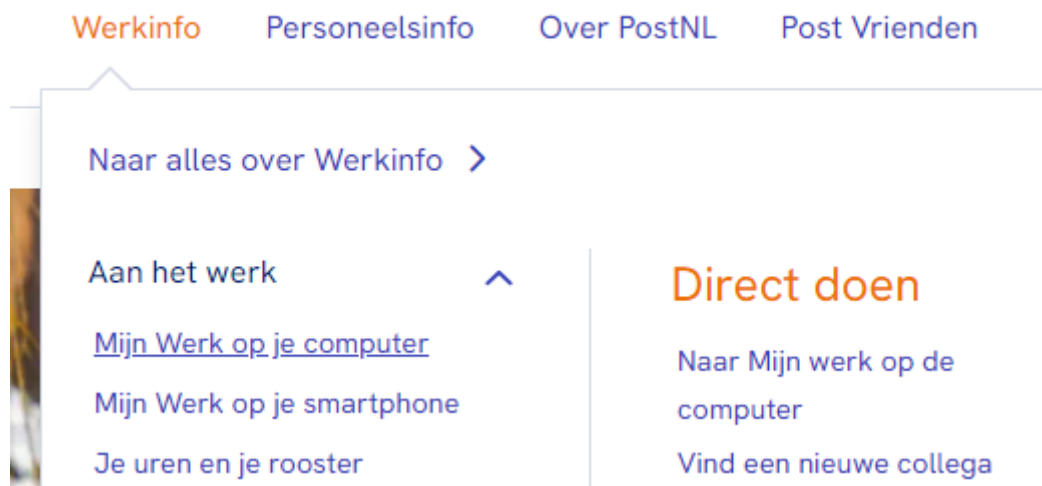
Werkinfo Personeelsinfo Over PostNL Post Vrienden

Naar alles over Werkinfo

Aan het werk

Mijn Werk op je computer

Mijn Werk op je smartphone

Je uren en je rooster

Direct doen

Naar Mijn werk op de computer

Vind een nieuwe collega